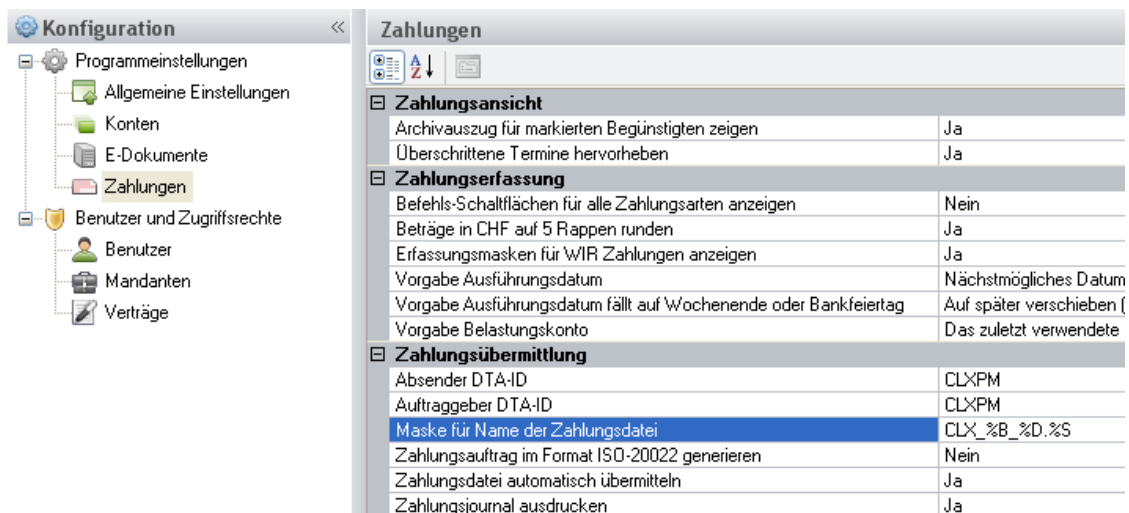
Konfiguration

Programmeinstellungen
Allgemeine Einstellungen
Konten
E-Dokumente
Zahlungen
Benutzer und Zugriffsrechte
Benutzer
Mandanten
Verträge

Zahlungen

| Zahlungsansicht | |
|---|---|
| Archivauszug für markierten Begünstigten zeigen | Ja |
| Überschrittene Termine hervorheben | Ja |
| **Zahlungserfassung** | |
| Befehls-Schaltflächen für alle Zahlungsarten anzeigen | Nein |
| Beträge in CHF auf 5 Rappen runden | Ja |
| Erfassungsmasken für WIR Zahlungen anzeigen | Ja |
| Vorgabe Ausführungsdatum | Nächstmögliches Datum |
| Vorgabe Ausführungsdatum fällt auf Wochenende oder Bankfeiertag | Auf später verschieben ( |
| Vorgabe Belastungskonto | Das zuletzt verwendete |
| **Zahlungsübermittlung** | |
| Absender DTA-ID | CLXPM |
| Auftraggeber DTA-ID | CLXPM |
| Maske für Name der Zahlungsdatei | CLX_%B_%D.%S |
| Zahlungsauftrag im Format ISO-20022 generieren | Nein |
| Zahlungsdatei automatisch übermitteln | Ja |
| Zahlungsjournal ausdrucken | Ja |